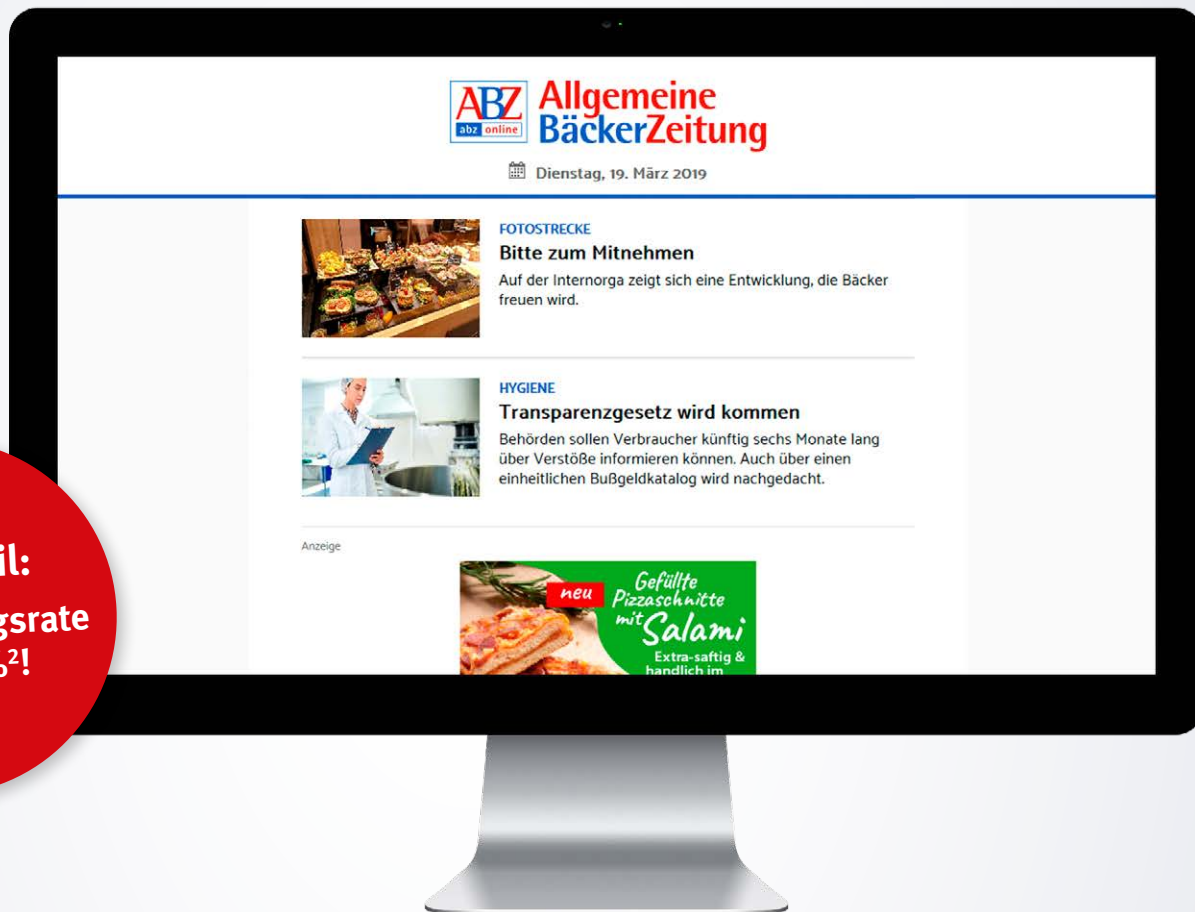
il:
gsrate
$%^2$!

ABZ abz online Allgemeine BäckerZeitung

Dienstag, 19. März 2019

FOTOSTRECKE
Bitte zum Mitnehmen
Auf der Internorga zeigt sich eine Entwicklung, die Bäcker freuen wird.

HYGIENE
Transparenzgesetz wird kommen
Behörden sollen Verbraucher künftig sechs Monate lang über Verstöße informieren können. Auch über einen einheitlichen Bußgeldkatalog wird nachgedacht.

Anzeige

neu Gefüllte Pizzaschnitte mit Salami
Extra-saftig & handlich im